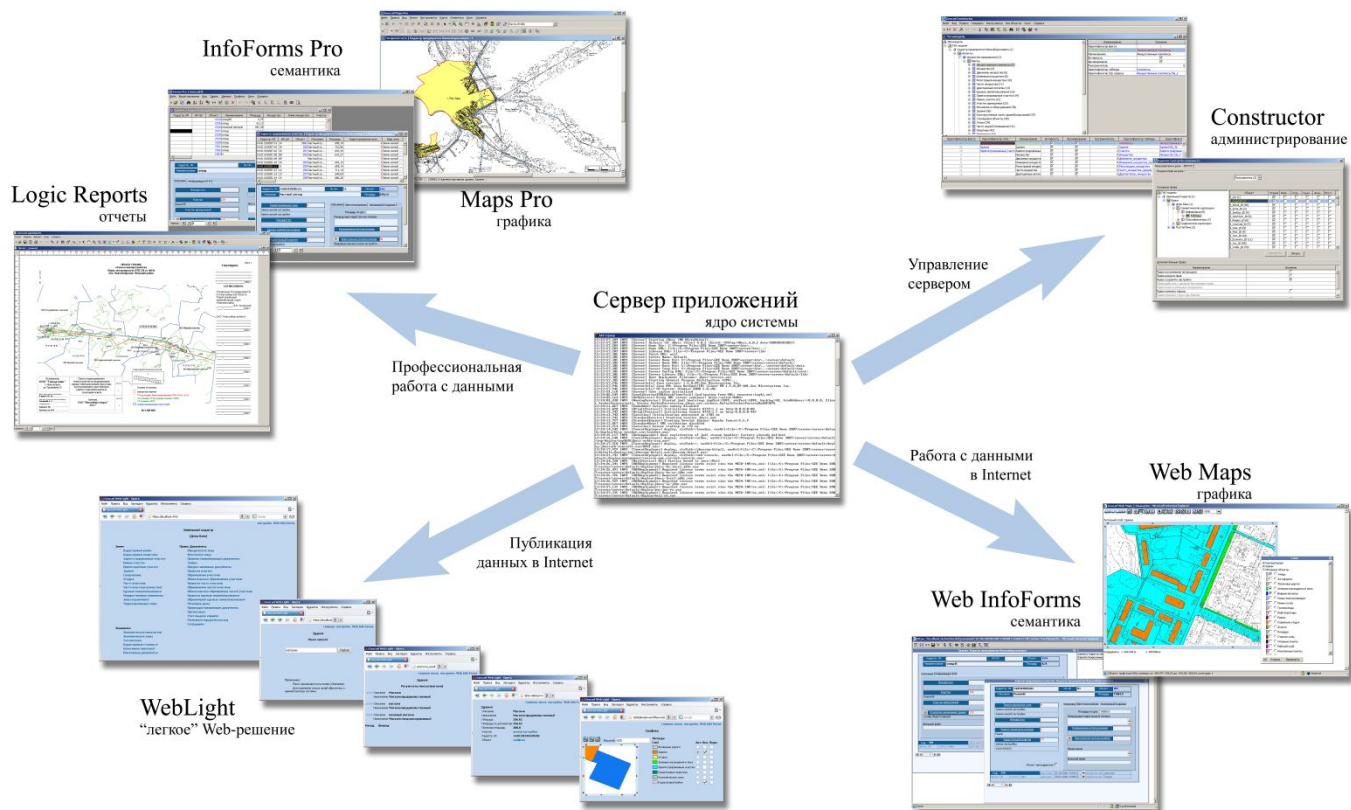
InfoForms Pro
семантика

Maps Pro
графика

Logic Reports
отчеты

Constructor
администрирование

Управление
сервером

Сервер приложений
ядро системы

Профессиональная
работа с данными

Работа с данными
в Internet

Web Maps
графика

Публикация
данных в Internet

Web InfoForms
семантика

WebLight
"легкое" Web-решение